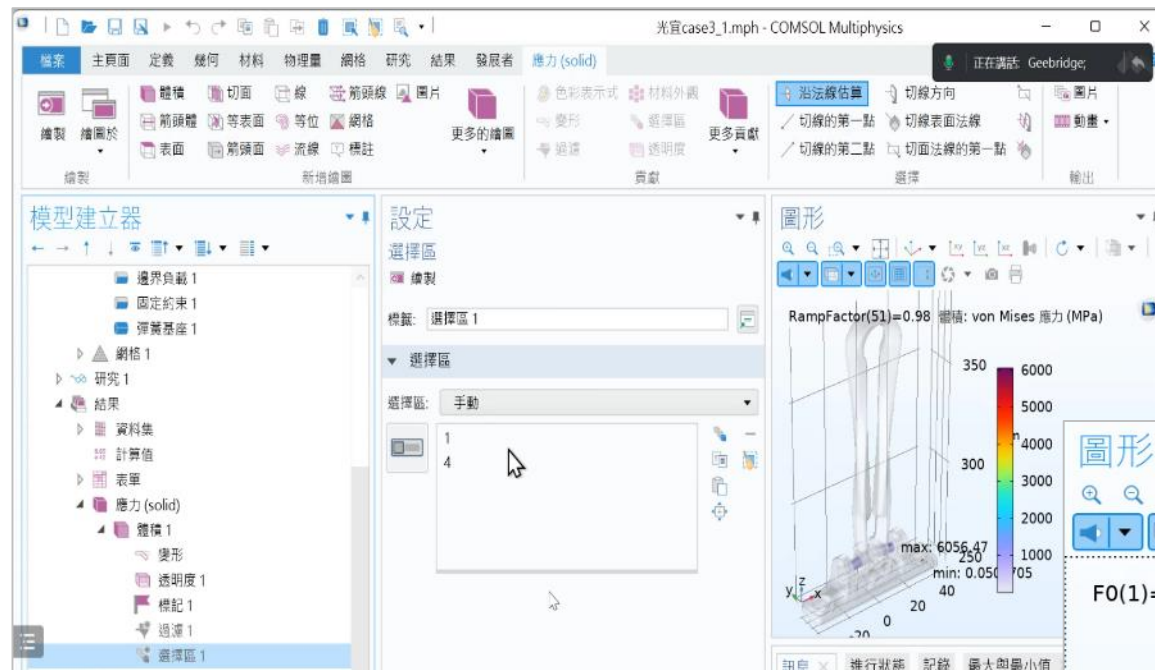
光宣case3_1.mph - COMSOL Multiphysics

檔案 主頁面 定義 幾何 材料 物理量 網格 研究 結果 發展者 應力 (solid)

正在講話: Geebridge;

繪製 繪圖於
繪製

體積 切面 線 箭頭線 圖片
箭頭體 等表面 等位 網格
表面 箭頭面 流線 標註
更多的繪圖
新增繪圖

色彩表示式 材料外觀
變形 選擇區
過濾 透明度
更多貢獻
貢獻

沿法線估算 切線方向
切線的第一點 切線表面法線
切線的第二點 切面法線的第一點
選擇

圖片
動畫
輸出

模型建立器
邊界負載 1
固定約束 1
彈簧基座 1
網格 1
研究 1
結果
資料集
計算值
表單
應力 (solid)
體積 1
變形
透明度 1
標記 1
過濾 1
選擇區 1

設定
選擇區
繪製
標籤: 選擇區 1
選擇區
選擇區: 手動
1
4

圖形
RampFactor(51)=0.98 體積: von Mises 應力 (MPa)
350
300
250
max: 6056.47
min: 0.050705
6000
5000
4000
3000
2000
1000
40
20
0
-20

圖形
F0(1)=

訊息 進行狀態 記錄 最大與最小值